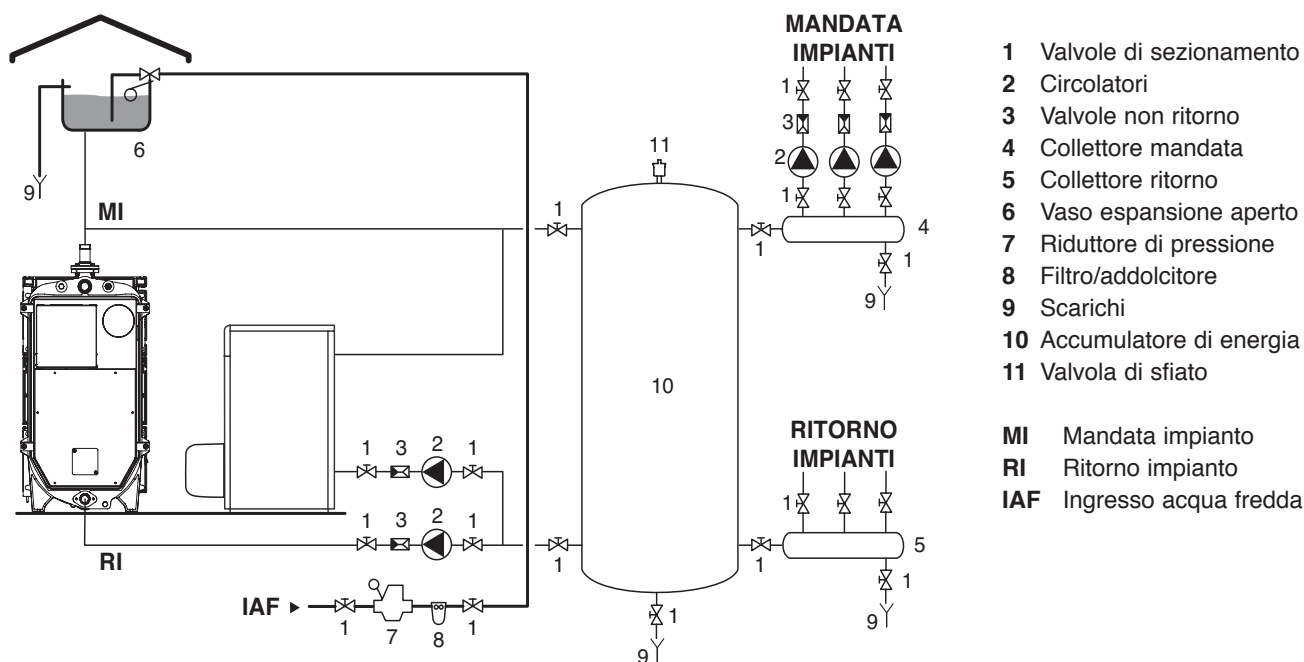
MANDATA IMPIANTI

1 Valvole di sezionamento
2 Circolatori
3 Valvole non ritorno
4 Collettore mandata
5 Collettore ritorno
6 Vaso espansione aperto
7 Riduttore di pressione
8 Filtro/addolcitore
9 Scarichi
10 Accumulatore di energia
11 Valvola di sfiato

MI Mandata impianto
RI Ritorno impianto
IAF Ingresso acqua fredda

6
9
MI
1
3
2
1
11
1
1
4
1
9
10
RITORNO IMPIANTI
1 3 2 1
1 3 2 1
1
1
5
1
9
RI
IAF
1 7 8 1
1
9